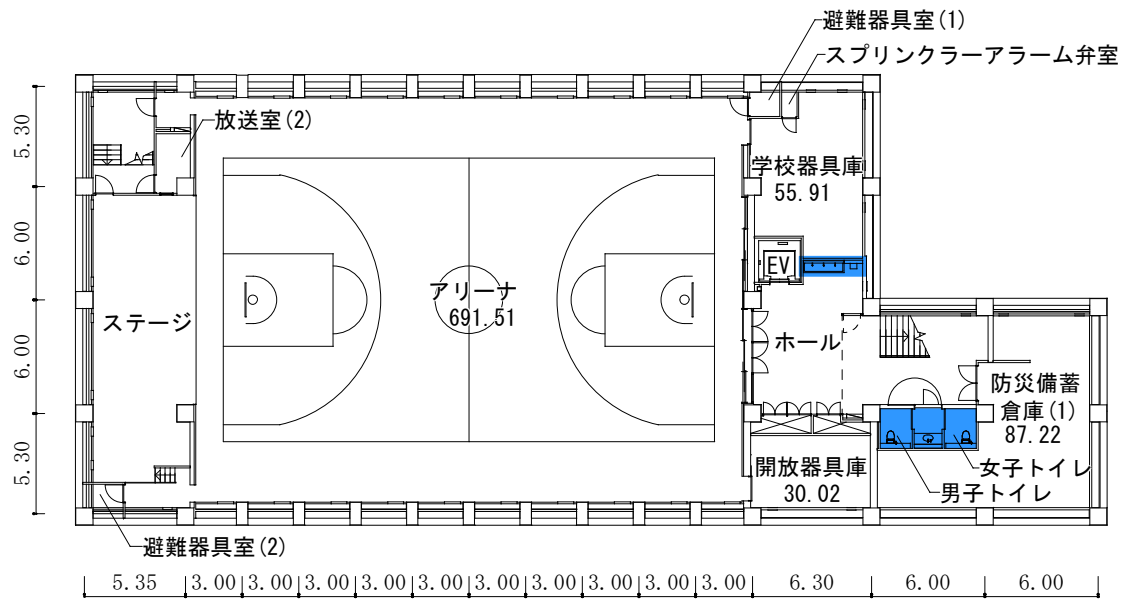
避難器具室(1)
スプリンクラーアラーム弁室
放送室(2)
学校器具庫
55.91
EV
アリーナ
691.51
ステージ
ホール
防災備蓄倉庫(1)
87.22
開放器具庫
30.02
女子トイレ
男子トイレ
避難器具室(2)
5.30
6.00
6.00
5.30
5.35
3.00
3.00
3.00
3.00
3.00
3.00
3.00
3.00
3.00
3.00
6.30
6.00
6.00